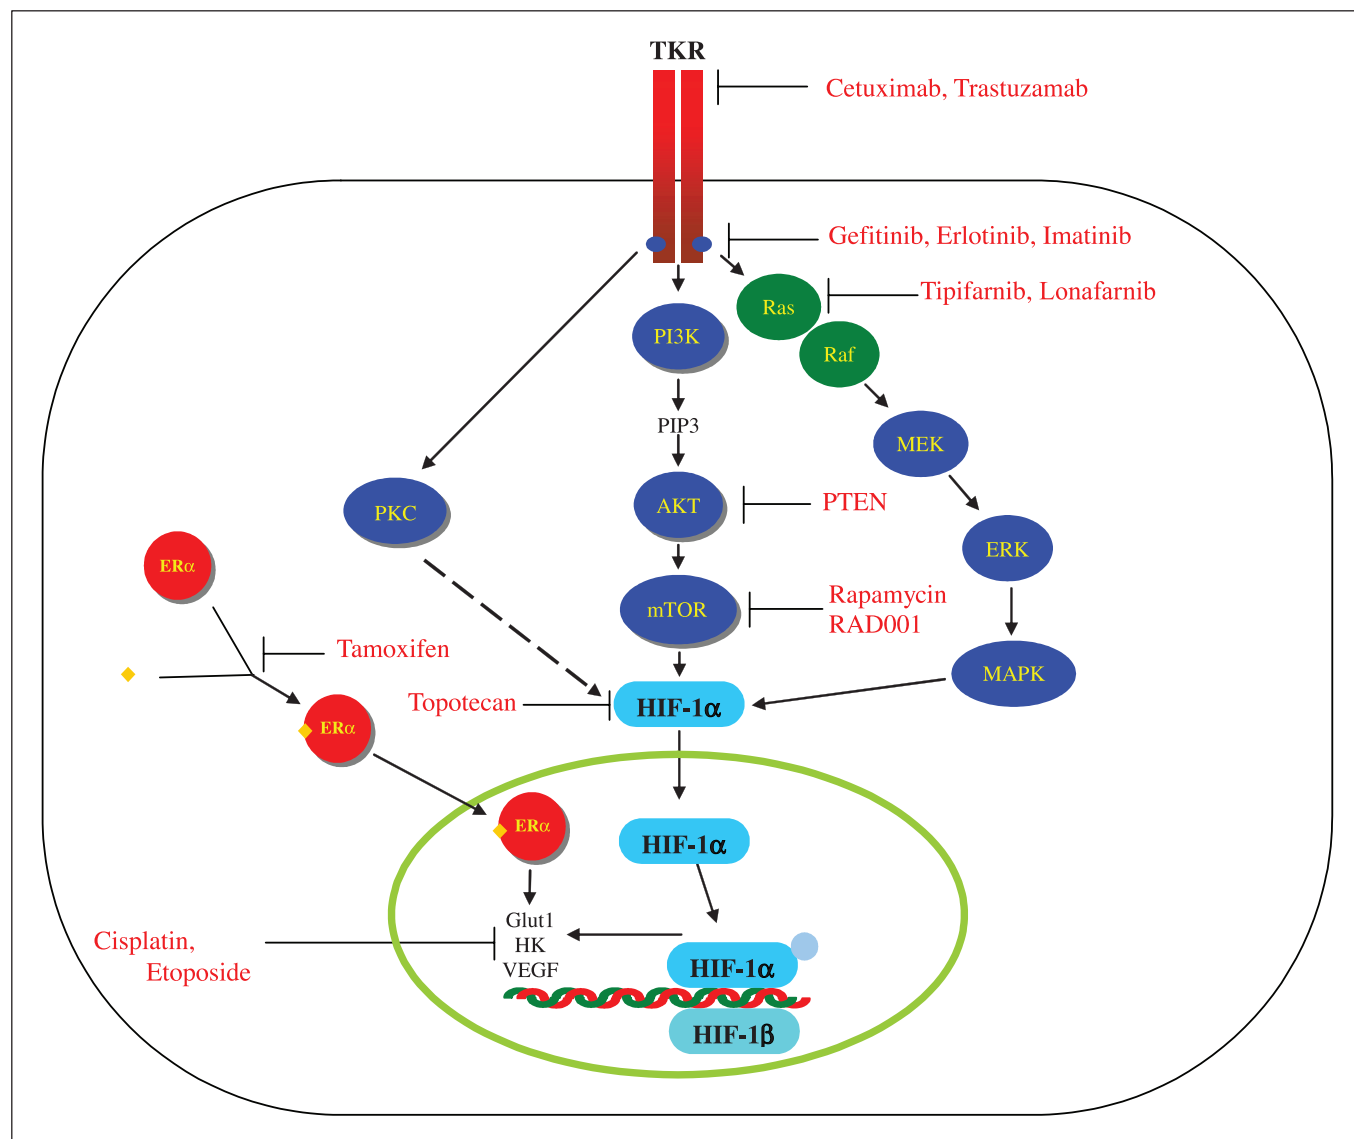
TKR

Cetuximab, Trastuzamab

Gefitinib, Erlotinib, Imatinib

Ras

Tipifarnib, Lonafarnib

PI3K

Raf

PIP3

MEK

PKC

AKT

PTEN

ERK

ERα

mTOR

Rapamycin
RAD001

Tamoxifen

MAPK

Topotecan

HIF-1α

ERα

ERα

HIF-1α

Cisplatin,
Etoposide

Glut1
HK
VEGF

HIF-1α

HIF-1β